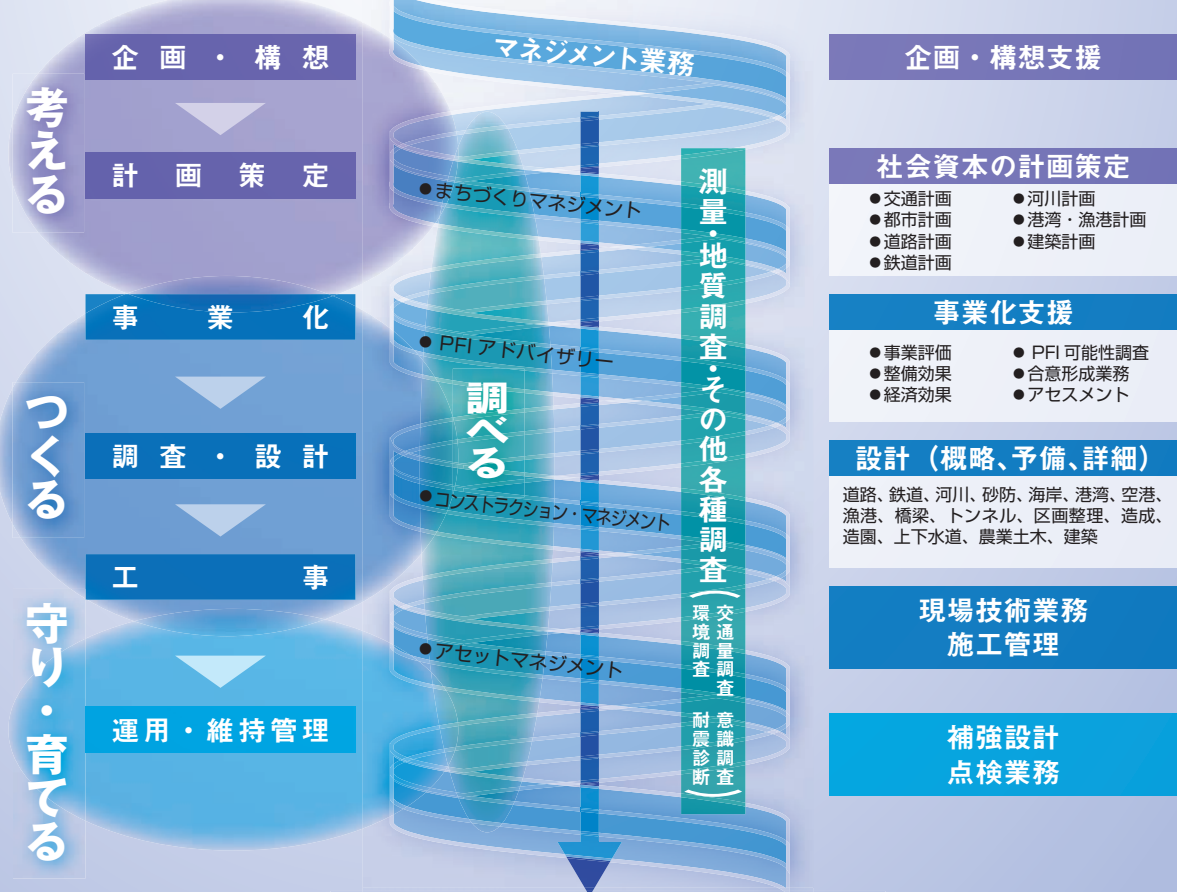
考える

企画・構想

計画策定

つくる

事業化

調査・設計

工事

守り・育てる

運用・維持管理

マネジメント業務

●まちづくりマネジメント

● PFI アドバイザリー

●コンストラクション・マネジメント

●アセットマネジメント

調べる

測量・地質調査・その他各種調査（交通量調査 環境調査 意識調査 耐震診断）

企画・構想支援

社会資本の計画策定

●交通計画
●都市計画
●道路計画
●鉄道計画
●河川計画
●港湾・漁港計画
●建築計画

事業化支援

●事業評価
●整備効果
●経済効果
● PFI 可能性調査
●合意形成業務
●アセスメント

設計（概略、予備、詳細）

道路、鉄道、河川、砂防、海岸、港湾、空港、漁港、橋梁、トンネル、区画整理、造成、造園、上下水道、農業土木、建築

現場技術業務
施工管理

補強設計
点検業務